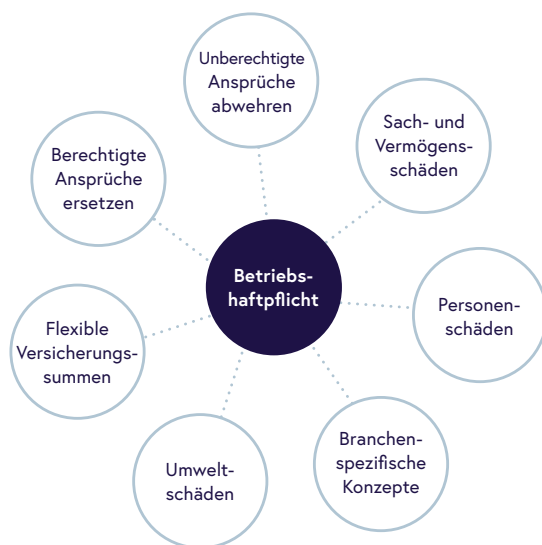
Unberechtigte Ansprüche abwehren

Sach- und Vermögensschäden

Berechtigte Ansprüche ersetzen

Betriebshaftpflicht

Personenschäden

Flexible Versicherungssummen

Branchenspezifische Konzepte

Umweltschäden